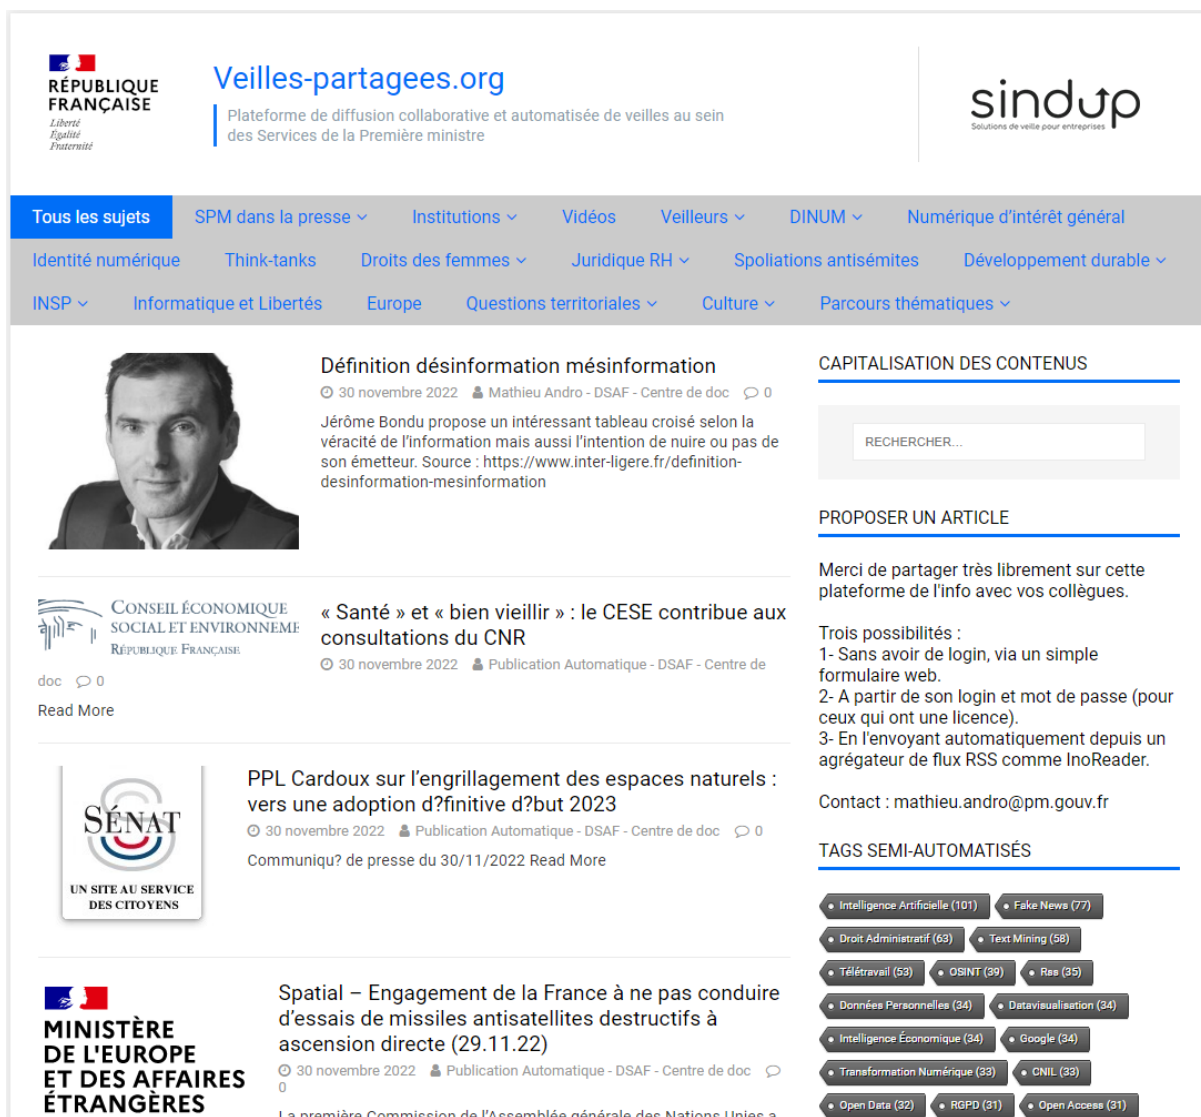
RÉPUBLIQUE FRANÇAISE
Liberté
Égalité
Fraternité

Veilles-partagees.org
Plateforme de diffusion collaborative et automatisée de veilles au sein des Services de la Première ministre

sindup
Solutions de veille pour entreprises

Tous les sujets | SPM dans la presse | Institutions | Vidéos | Veilleurs | DINUM | Numérique d'intérêt général | Identité numérique | Think-tanks | Droits des femmes | Juridique RH | Spoliations antisémites | Développement durable | INSP | Informatique et Libertés | Europe | Questions territoriales | Culture | Parcours thématiques

Définition désinformation mésinformation
30 novembre 2022 Mathieu Andro - DSAF - Centre de doc 0
Jérôme Bondu propose un intéressant tableau croisé selon la véracité de l'information mais aussi l'intention de nuire ou pas de son émetteur. Source : https://www.inter-ligere.fr/definition-desinformation-mesinformation

CONSEIL ÉCONOMIQUE SOCIAL ET ENVIRONNEME
RÉPUBLIQUE FRANÇAISE

« Santé » et « bien vieillir » : le CESE contribue aux consultations du CNR
30 novembre 2022 Publication Automatique - DSAF - Centre de doc 0
Read More

SÉNAT
UN SITE AU SERVICE DES CITOYENS

PPL Cardoux sur l'engrillagement des espaces naturels : vers une adoption d?finitive d?but 2023
30 novembre 2022 Publication Automatique - DSAF - Centre de doc 0
Communiqu? de presse du 30/11/2022 Read More

MINISTÈRE DE L'EUROPE ET DES AFFAIRES ÉTRANGÈRES

Spatial – Engagement de la France à ne pas conduire d'essais de missiles antisatellites destructifs à ascension directe (29.11.22)
30 novembre 2022 Publication Automatique - DSAF - Centre de doc 0
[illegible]

CAPITALISATION DES CONTENUS
RECHERCHER...

PROPOSER UN ARTICLE
Merci de partager très librement sur cette plateforme de l'info avec vos collègues.

Trois possibilités :
1- Sans avoir de login, via un simple formulaire web.
2- A partir de son login et mot de passe (pour ceux qui ont une licence).
3- En l'envoyant automatiquement depuis un agrégateur de flux RSS comme InoReader.

Contact : mathieu.andro@pm.gouv.fr

TAGS SEMI-AUTOMATISÉS
Intelligence Artificielle (101) Fake News (77) Droit Administratif (63) Text Mining (58) Télétravail (53) OSINT (39) Rss (35) Données Personnelles (34) Datavisualisation (34) Intelligence Économique (34) Google (34) Transformation Numérique (33) CNIL (33) Open Data (32) RGPD (31) Open Access (31)